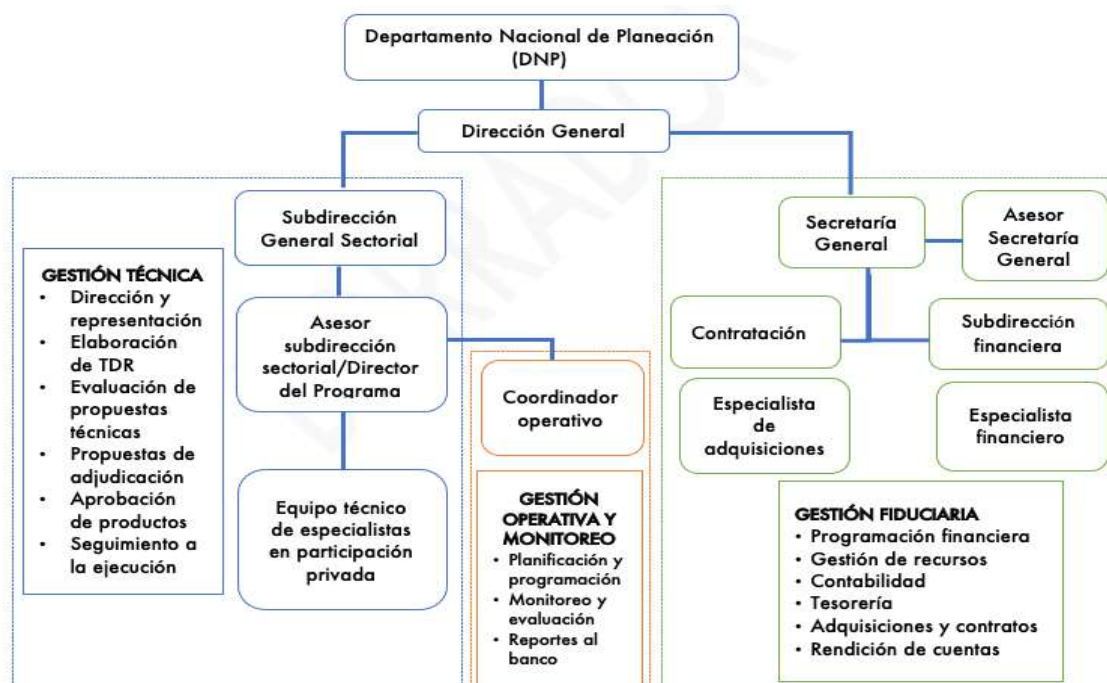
Departamento Nacional de Planeación (DNP)

Dirección General

Subdirección General Sectorial

GESTIÓN TÉCNICA
• Dirección y representación
• Elaboración de TDR
• Evaluación de propuestas técnicas
• Propuestas de adjudicación
• Aprobación de productos
• Seguimiento a la ejecución

Asesor subdirección sectorial/Director del Programa

Equipo técnico de especialistas en participación privada

Coordinador operativo

GESTIÓN OPERATIVA Y MONITOREO
• Planificación y programación
• Monitoreo y evaluación
• Reportes al banco

Secretaría General

Asesor Secretaría General

Contratación

Subdirección financiera

Especialista de adquisiciones

Especialista financiero

GESTIÓN FIDUCIARIA
• Programación financiera
• Gestión de recursos
• Contabilidad
• Tesorería
• Adquisiciones y contratos
• Rendición de cuentas

BORRADOR